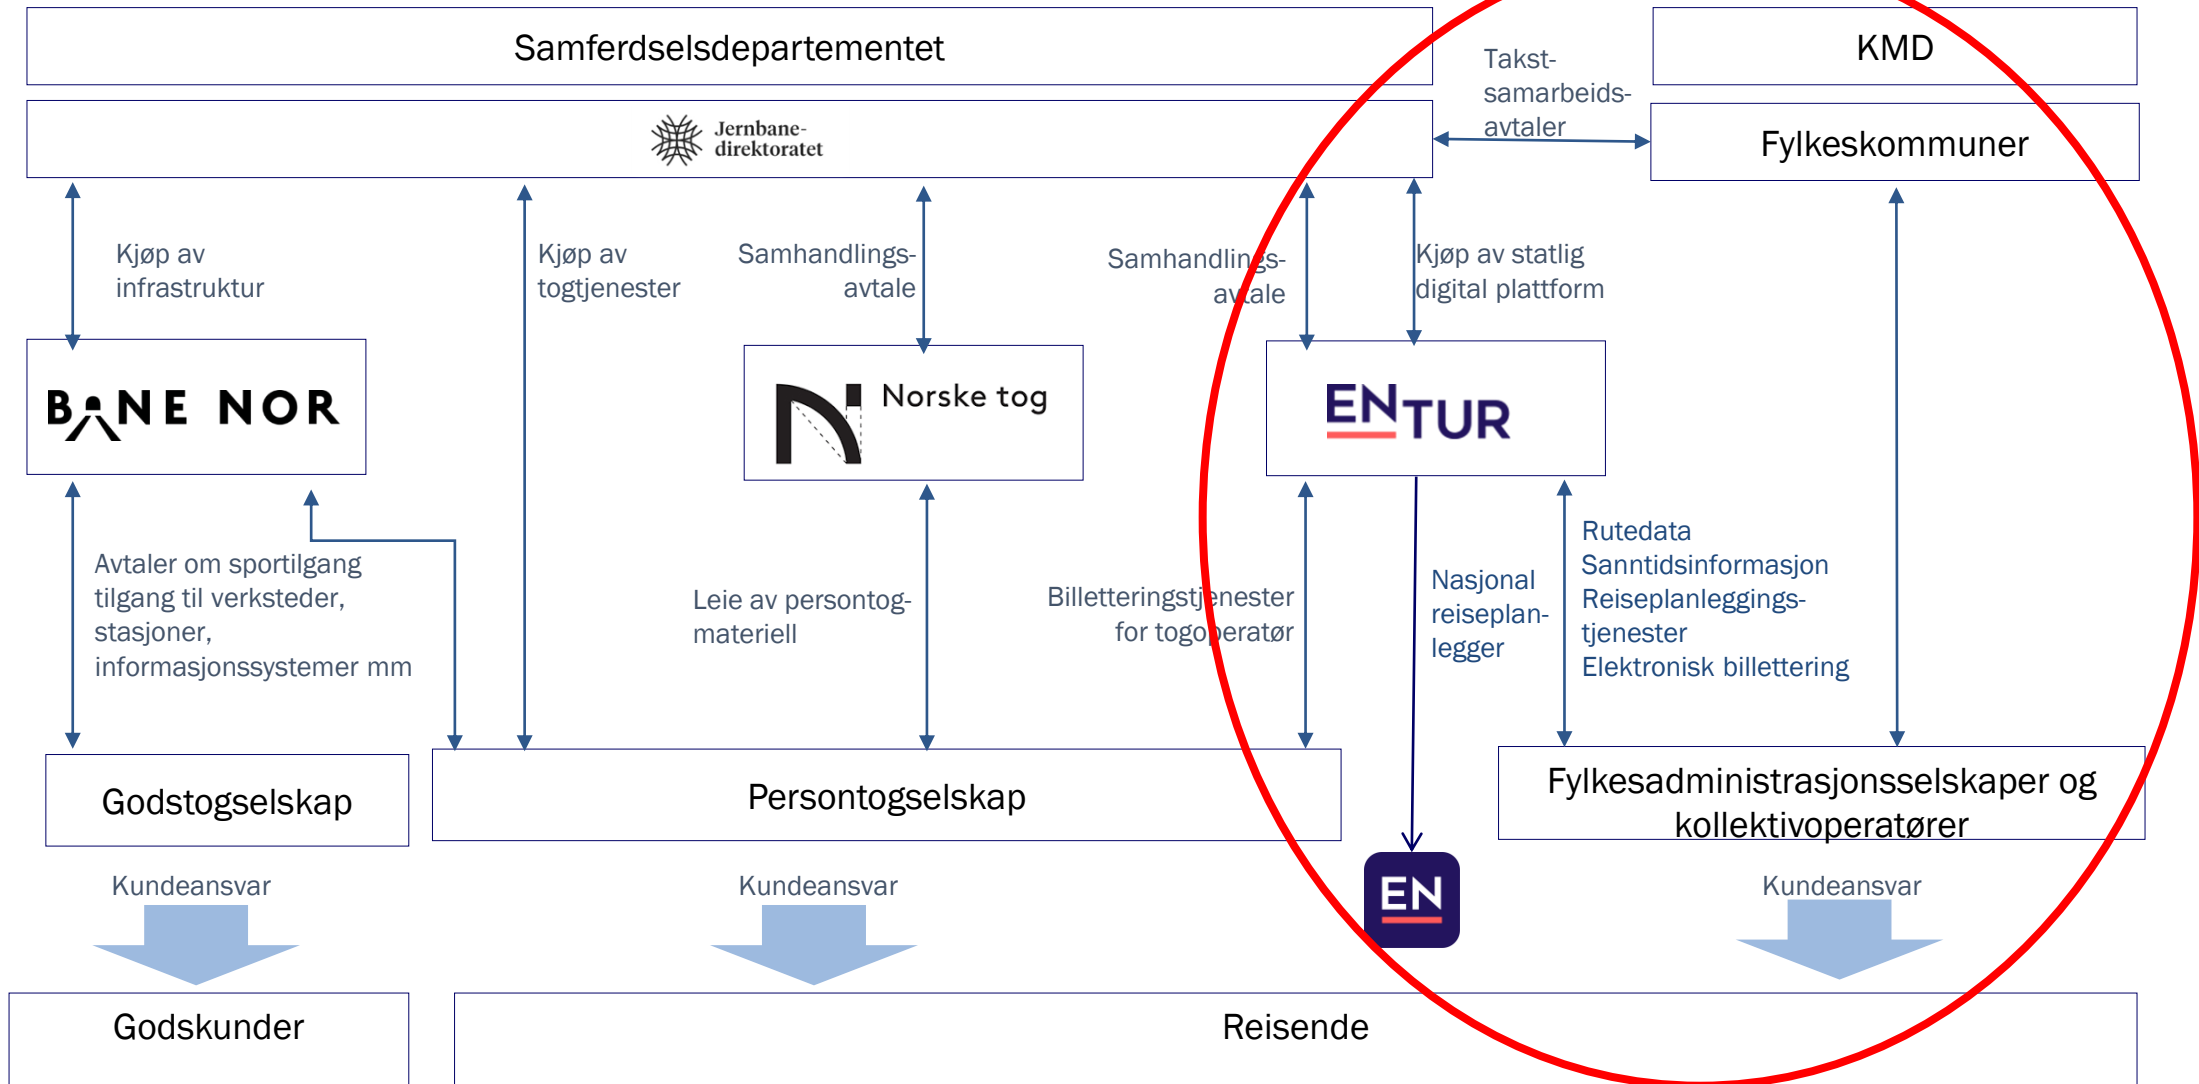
Samferdselsdepartementet

KMD

Takst-samarbeids-avtaler

Jernbane-direktoratet

Fylkeskommuner

Kjøp av infrastruktur

Kjøp av togtjenester

Samhandlings-avtale

Samhandlings-avtale

Kjøp av statlig digital plattform

BANE NOR

Norske tog

ENTUR

Avtaler om sportilgang tilgang til verksteder, stasjoner, informasjonssystemer mm

Leie av persontog-materiell

Billetteringstjenester for togoperatør

Nasjonal reiseplan-legger

Rutedata
Sanntidsinformasjon
Reiseplanleggings-tjenester
Elektronisk billettering

Godstogselskap

Persontogselskap

Fylkesadministrasjonsselskaper og kollektivoperatører

Kundeansvar

Kundeansvar

EN

Kundeansvar

Godskunder

Reisende